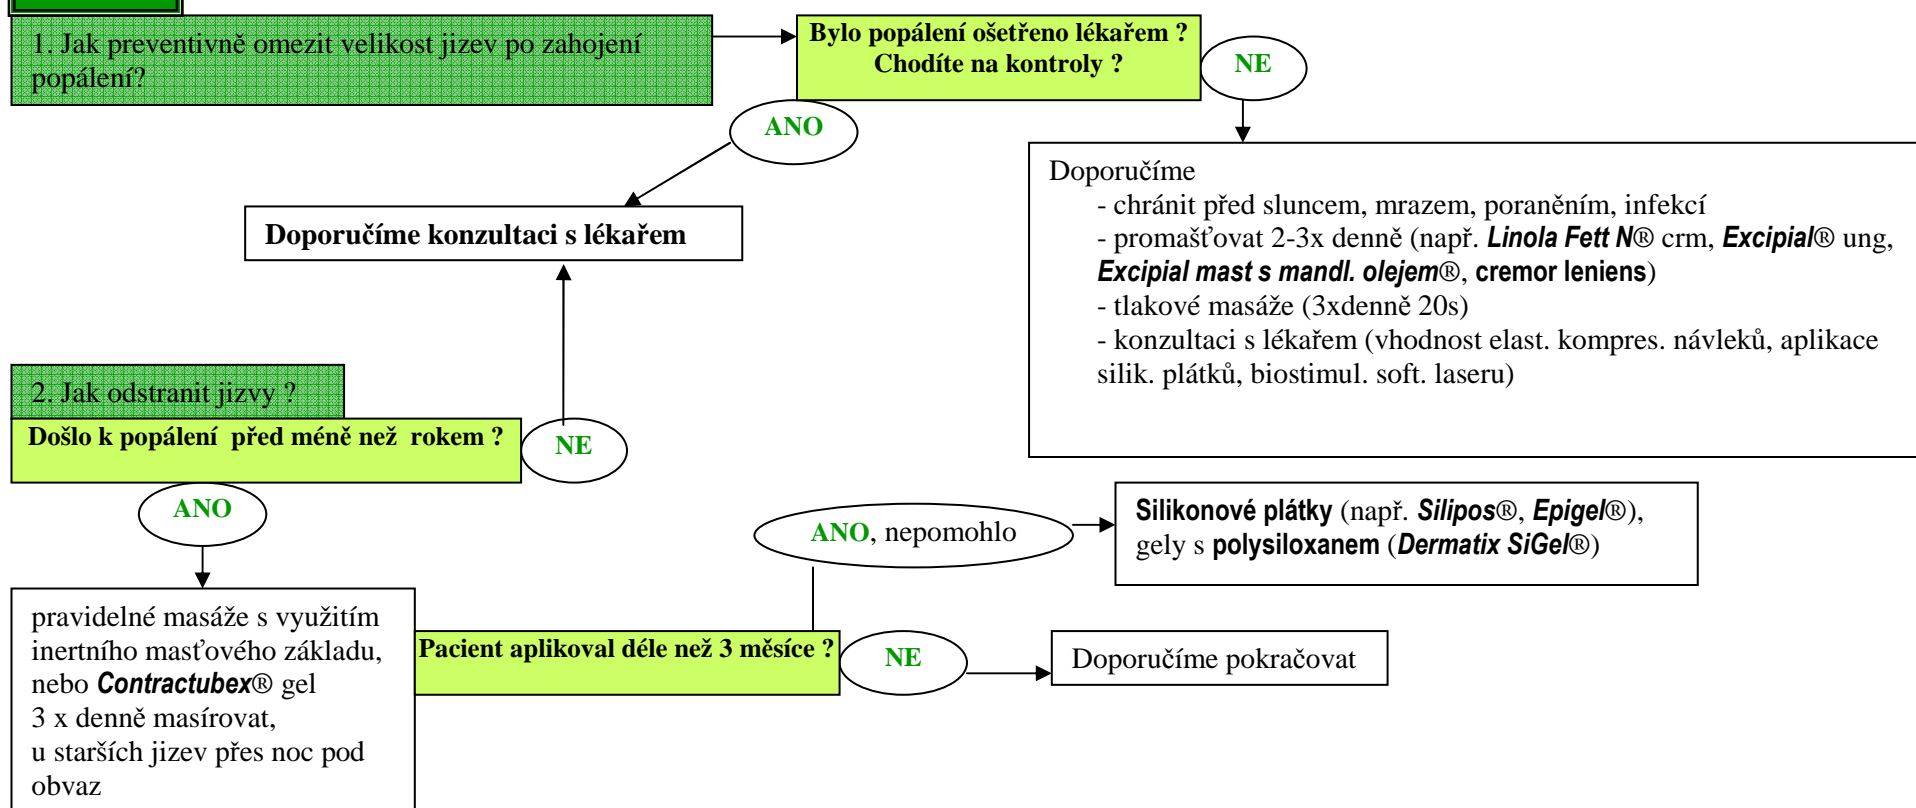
1. Jak preventivně omezit velikost jizev po zahojení popálení?

Bylo popálení ošetřeno lékařem ? Chodíte na kontroly ?

NE

ANO

Doporučíme
- chránit před sluncem, mrazem, poraněním, infekcí
- promašťovat 2-3x denně (např. Linola Fett N® crm, Excipial® ung, Excipial mast s mandl. olejem®, cremor leniens)
- tlakové masáže (3xdenně 20s)
- konzultaci s lékařem (vhodnost elast. kompres. návleků, aplikace silik. plátků, biostimul. soft. laseru)

Doporučíme konzultaci s lékařem

2. Jak odstranit jizvy ?

Došlo k popálení před méně než rokem ?

NE

ANO

ANO, nepomohlo

Silikonové plátky (např. Silipos®, Epigel®), gely s polysiloxanem (Dermatix SiGel®)

pravidelné masáže s využitím inertního masťového základu, nebo Contractubex® gel
3 x denně masírovat,
u starších jizev přes noc pod obvaz

Pacient aplikoval déle než 3 měsíce ?

NE

Doporučíme pokračovat